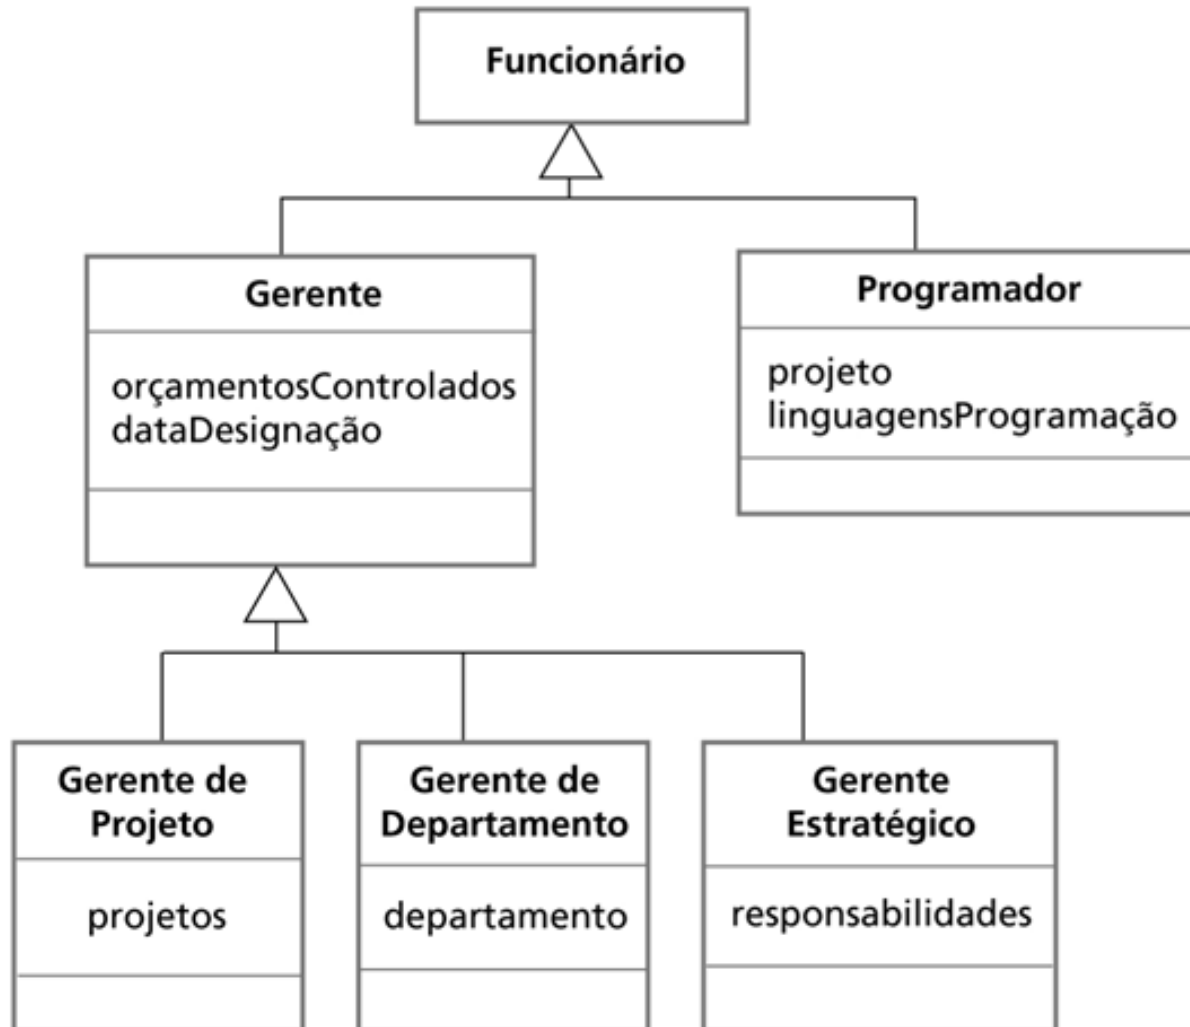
Funcionário

Gerente

orçamentosControlados
dataDesignação

Programador

projeto
linguagensProgramação

Gerente de Projeto

projetos

Gerente de Departamento

departamento

Gerente Estratégico

responsabilidades